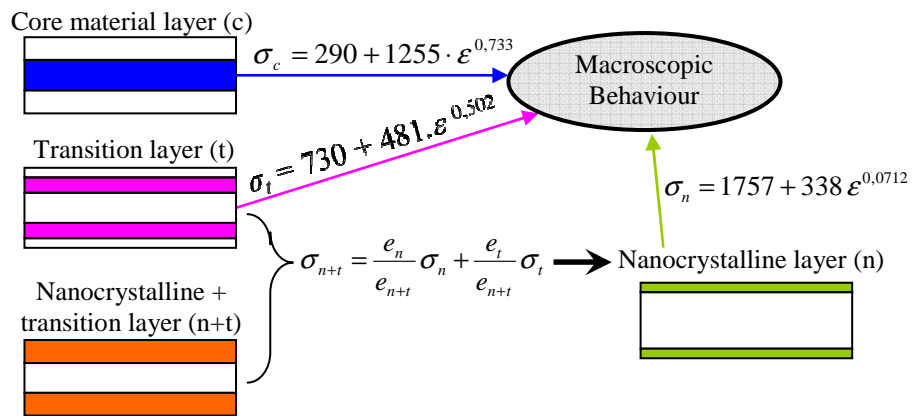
Core material layer (c)

$\sigma_c = 290 + 1255 \cdot \varepsilon^{0,733}$

Macroscopic Behaviour

Transition layer (t)

$\sigma_t = 730 + 481.\varepsilon^{0,502}$

$\sigma_n = 1757 + 338\,\varepsilon^{0,0712}$

$\sigma_{n+t} = \frac{e_n}{e_{n+t}}\sigma_n + \frac{e_t}{e_{n+t}}\sigma_t$

Nanocrystalline layer (n)

Nanocrystalline + transition layer (n+t)